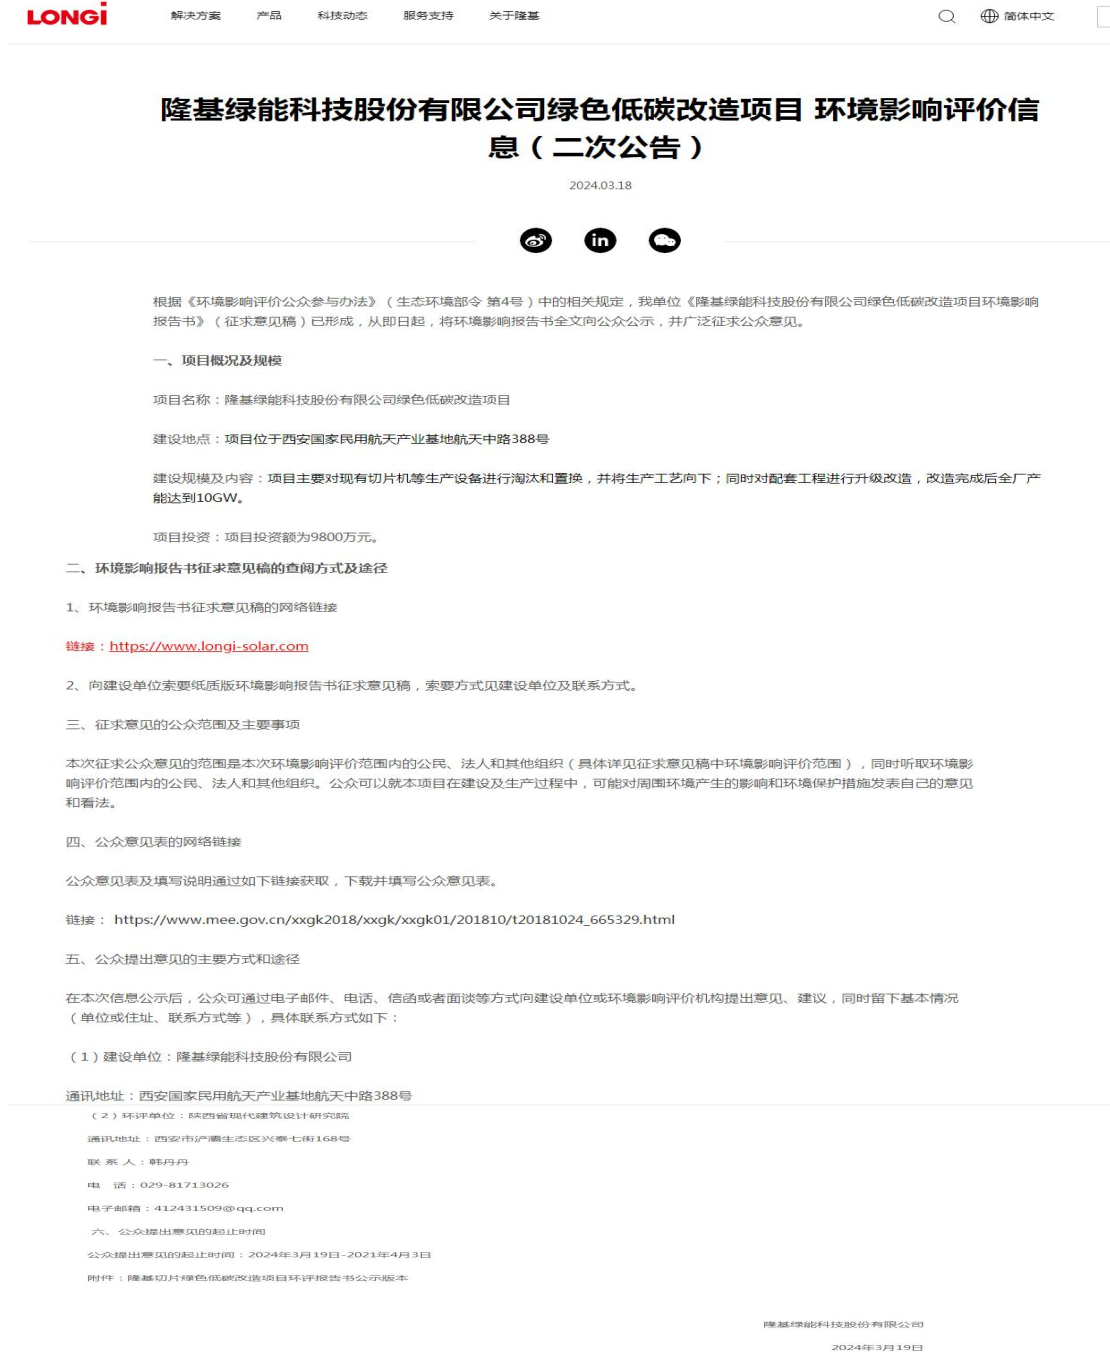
LONGi 解决方案 产品 科技动态 服务支持 关于隆基 简体中文

隆基绿能科技股份有限公司绿色低碳改造项目 环境影响评价信息（二次公告）

2024.03.18

根据《环境影响评价公众参与办法》（生态环境部令 第4号）中的相关规定，我单位《隆基绿能科技股份有限公司绿色低碳改造项目环境影响报告书》（征求意见稿）已形成，从即日起，将环境影响报告书全文向公众公示，并广泛征求公众意见。

一、项目概况及规模

项目名称：隆基绿能科技股份有限公司绿色低碳改造项目

建设地点：项目位于西安国家民用航天产业基地航天中路388号

建设规模及内容：项目主要对现有切片机等生产设备进行淘汰和置换，并将生产工艺向下；同时对配套工程进行升级改造，改造完成后全厂产能达到10GW。

项目投资：项目投资额为9800万元。

二、环境影响报告书征求意见稿的查阅方式及途径

1、环境影响报告书征求意见稿的网络链接

链接：https://www.longi-solar.com

2、向建设单位索要纸质版环境影响报告书征求意见稿，索要方式见建设单位及联系方式。

三、征求意见的公众范围及主要事项

本次征求公众意见的范围是本次环境影响评价范围内的公民、法人和其他组织（具体详见征求意见稿中环境影响评价范围），同时听取环境影响评价范围内的公民、法人和其他组织。公众可以就本项目在建设及生产过程中，可能对周围环境产生的影响和环境保护措施发表自己的意见和看法。

四、公众意见表的网络链接

公众意见表及填写说明通过如下链接获取，下载并填写公众意见表。

链接： https://www.mee.gov.cn/xxgk2018/xxgk/xxgk01/201810/t20181024_665329.html

五、公众提出意见的主要方式和途径

在本次信息公示后，公众可通过电子邮件、电话、信函或者面谈等方式向建设单位或环境影响评价机构提出意见、建议，同时留下基本情况（单位或住址、联系方式等），具体联系方式如下：

（1）建设单位：隆基绿能科技股份有限公司

通讯地址：西安国家民用航天产业基地航天中路388号

（2）环评单位：陕西省现代建筑设计研究院

通讯地址：西安市浐灞生态区兴泰七街168号

联 系 人：韩丹丹

电 话：029-81713026

电子邮箱：412431509@qq.com

六、公众提出意见的起止时间

公众提出意见的起止时间：2024年3月19日-2021年4月3日

附件：隆基切片绿色低碳改造项目环评报告书公示版本

隆基绿能科技股份有限公司

2024年3月19日